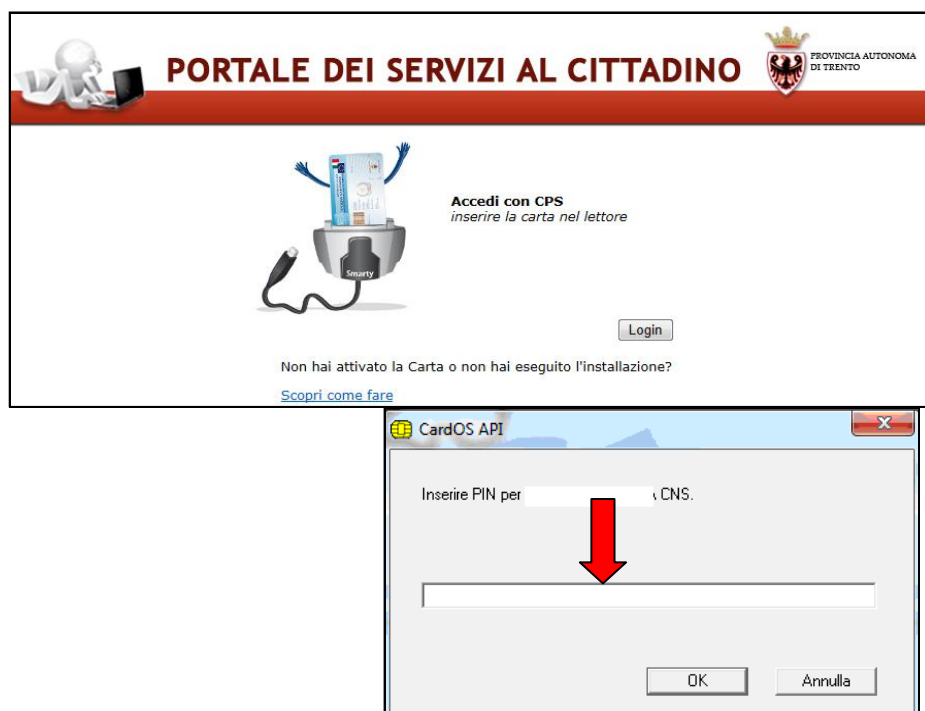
PORTALE DEI SERVIZI AL CITTADINO

PROVINCIA AUTONOMA DI TRENTO

Smarty

Accedi con CPS
inserire la carta nel lettore

Login

Non hai attivato la Carta o non hai eseguito l'installazione?

Scopri come fare

CardOS API

Inserire PIN per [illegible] CNS.

OK

Annulla